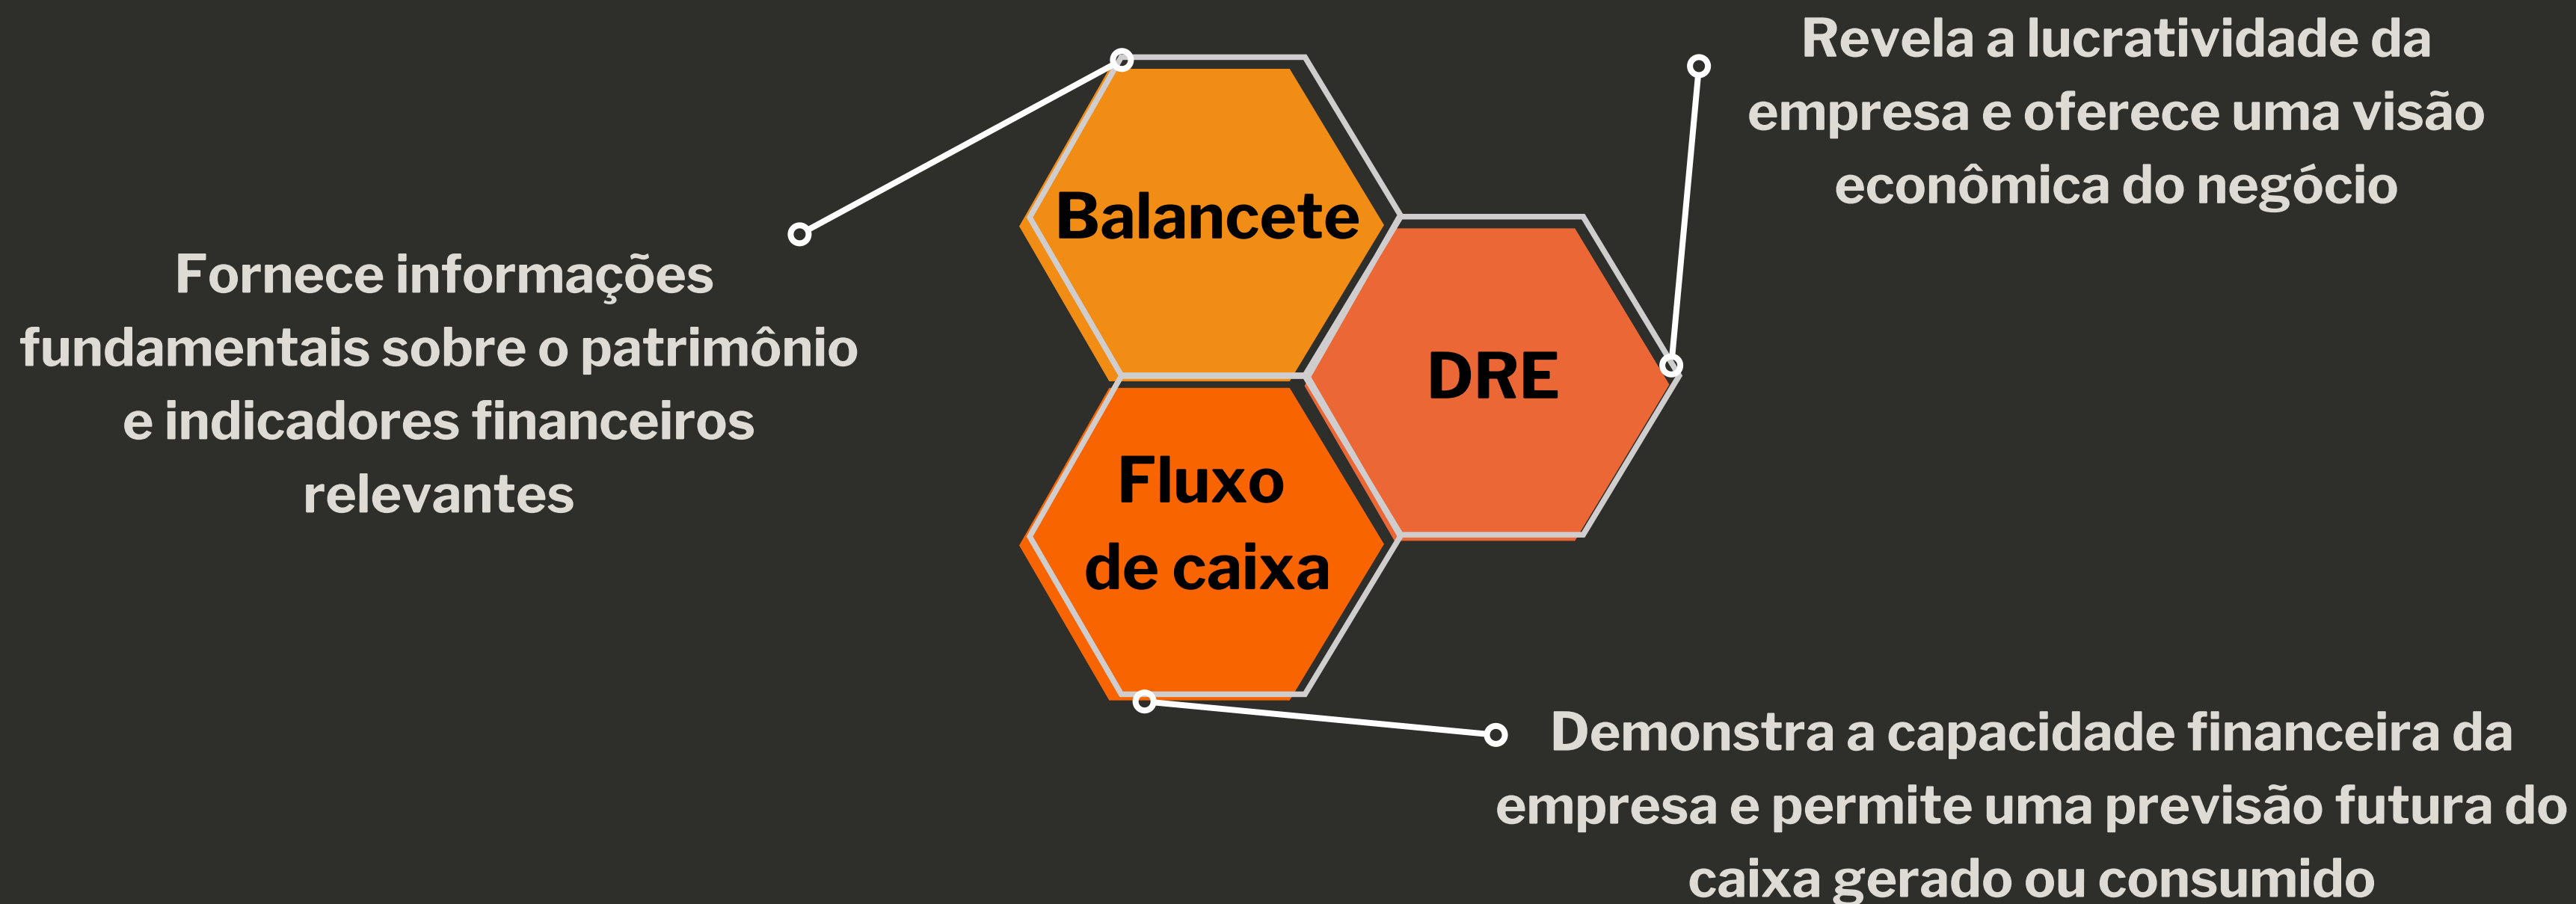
Revela a lucratividade da empresa e oferece uma visão econômica do negócio

Fornece informações fundamentais sobre o patrimônio e indicadores financeiros relevantes

Balancete

DRE

Fluxo de caixa

Demonstra a capacidade financeira da empresa e permite uma previsão futura do caixa gerado ou consumido